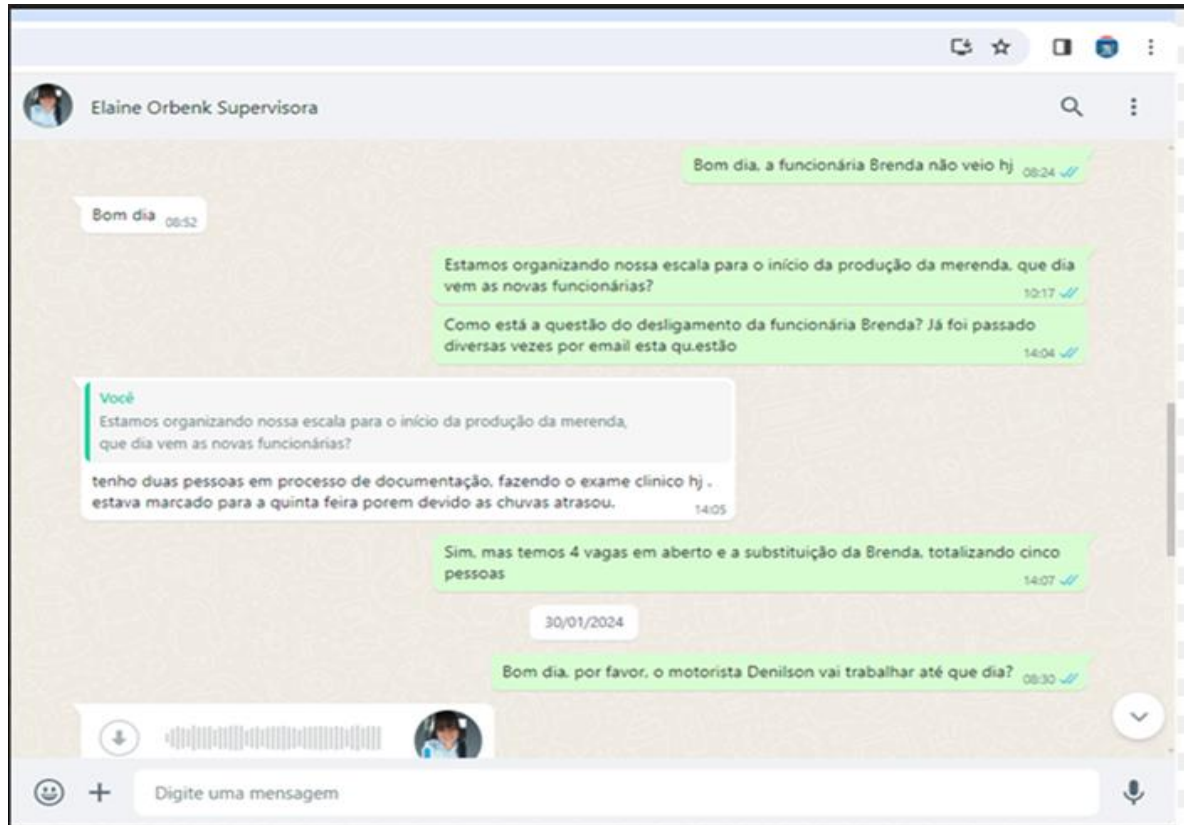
Elaine Orbenk Supervisora

Bom dia, a funcionária Brenda não veio hj 08:24

Bom dia 08:52

Estamos organizando nossa escala para o início da produção da merenda, que dia vem as novas funcionárias? 10:17

Como está a questão do desligamento da funcionária Brenda? Já foi passado diversas vezes por email esta qu.estão 14:04

Você
Estamos organizando nossa escala para o início da produção da merenda, que dia vem as novas funcionárias?

tenho duas pessoas em processo de documentação, fazendo o exame clinico hj . estava marcado para a quinta feira porem devido as chuvas atrasou. 14:05

Sim, mas temos 4 vagas em aberto e a substituição da Brenda, totalizando cinco pessoas 14:07

30/01/2024

Bom dia, por favor, o motorista Denilson vai trabalhar até que dia? 08:30

Digite uma mensagem